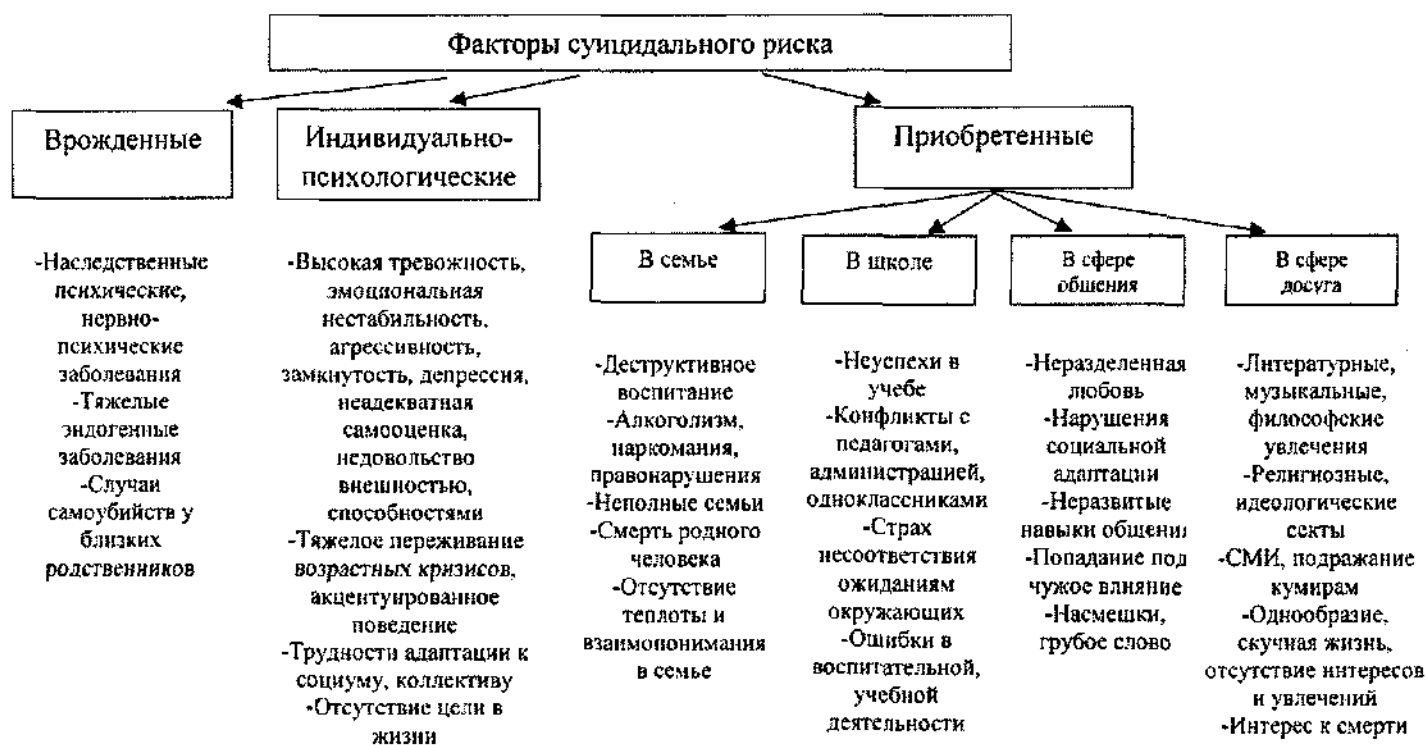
Факторы суицидального риска

Врожденные

Индивидуально-психологические

Приобретенные

В семье

В школе

В сфере общения

В сфере досуга

-Наследственные психические, нервно-психические заболевания
-Тяжелые эндогенные заболевания
-Случаи самоубийств у близких родственников

-Высокая тревожность, эмоциональная нестабильность, агрессивность, замкнутость, депрессия, неадекватная самооценка, недовольство внешностью, способностями
-Тяжелое переживание возрастных кризисов, акцентуированное поведение
-Трудности адаптации к социуму, коллективу
-Отсутствие цели в жизни

-Деструктивное воспитание
-Алкоголизм, наркомания, правонарушения
-Неполные семьи
-Смерть родного человека
-Отсутствие теплоты и взаимопонимания в семье

-Неуспехи в учебе
-Конфликты с педагогами, администрацией, одноклассниками
-Страх несоответствия ожиданиям окружающих
-Ошибки в воспитательной, учебной деятельности

-Неразделенная любовь
-Нарушения социальной адаптации
-Неразвитые навыки общения
-Попадание под чужое влияние
-Насмешки, грубое слово

-Литературные, музыкальные, философские увлечения
-Религиозные, идеологические секты
-СМИ, подражание кумирам
-Однообразие, скучная жизнь, отсутствие интересов и увлечений
-Интерес к смерти